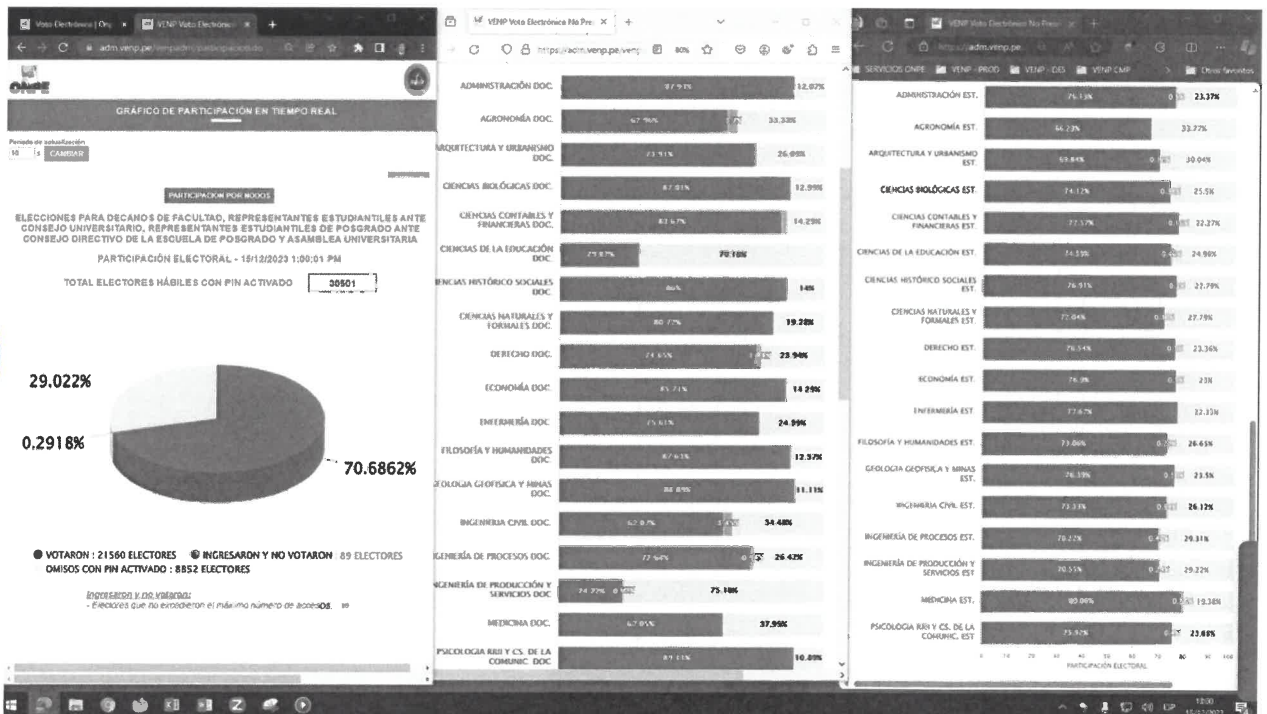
Voto Electrónico | Onp × VENP Voto Electrónico × +
adm.venp.pe/venpadm/participacion

ONPE

GRÁFICO DE PARTICIPACIÓN EN TIEMPO REAL

Periodo de actualización
10 s CAMBIAR

PARTICIPACION POR MODOS

ELECCIONES PARA DECANOS DE FACULTAD, REPRESENTANTES ESTUDIANTILES ANTE CONSEJO UNIVERSITARIO, REPRESENTANTES ESTUDIANTILES DE POSGRADO ANTE CONSEJO DIRECTIVO DE LA ESCUELA DE POSGRADO Y ASAMBLEA UNIVERSITARIA

PARTICIPACIÓN ELECTORAL - 15/12/2023 1:00:01 PM

TOTAL ELECTORES HÁBILES CON PIN ACTIVADO 30501

29.022%
0.2918%
70.6862%

● VOTARON : 21560 ELECTORES ● INGRESARON Y NO VOTARON 89 ELECTORES
OMISOS CON PIN ACTIVADO : 8852 ELECTORES

Ingresaron y no votaron:
- Electores que no excedieron el máximo número de accesos. 89

VENP Voto Electrónico No Pre × +
https://adm.venp.pe/venp 80%

| | | |
|---|---|---|
| ADMINISTRACIÓN DOC. | 87.93% | 12.07% |
| AGRONOMÍA DOC. | 62.96% | 33.33% |
| ARQUITECTURA Y URBANISMO DOC. | 73.91% | 26.09% |
| CIENCIAS BIOLÓGICAS DOC. | 87.01% | 12.99% |
| CIENCIAS CONTABLES Y FINANCIERAS DOC. | 85.71% | 14.29% |
| CIENCIAS DE LA EDUCACIÓN DOC. | 29.82% | 70.18% |
| CIENCIAS HISTÓRICO SOCIALES DOC. | 86% | 14% |
| CIENCIAS NATURALES Y FORMALES DOC. | 80.72% | 19.28% |
| DERECHO DOC. | 74.65% | 23.94% |
| ECONOMÍA DOC. | 85.71% | 14.29% |
| ENFERMERÍA DOC. | 75.01% | 24.99% |
| FILOSOFÍA Y HUMANIDADES DOC. | 87.63% | 12.37% |
| GEOLOGIA GEOFISICA Y MINAS DOC. | 88.89% | 11.11% |
| INGENIERIA CIVIL DOC. | 62.07% | 34.48% |
| INGENIERÍA DE PROCESOS DOC. | 72.94% | 26.42% |
| INGENIERÍA DE PRODUCCIÓN Y SERVICIOS DOC. | 24.22% | 75.18% |
| MEDICINA DOC. | 62.05% | 37.95% |
| PSICOLOGIA RRII Y CS. DE LA COMUNIC. DOC. | 89.11% | 10.89% |

VENP Voto Electrónico No Pres ×
https://adm.venp.pe
SERVICIOS ONPE VENP - PROD VENP - DES VENP CMP Otros favoritos

| | | |
|---|---|---|
| ADMINISTRACIÓN EST. | 76.13% | 23.37% |
| AGRONOMÍA EST. | 66.23% | 33.77% |
| ARQUITECTURA Y URBANISMO EST. | 69.84% | 30.04% |
| CIENCIAS BIOLÓGICAS EST. | 74.12% | 25.5% |
| CIENCIAS CONTABLES Y FINANCIERAS EST. | 77.37% | 22.27% |
| CIENCIAS DE LA EDUCACIÓN EST. | 74.55% | 24.98% |
| CIENCIAS HISTÓRICO SOCIALES EST. | 76.91% | 22.79% |
| CIENCIAS NATURALES Y FORMALES EST. | 72.04% | 27.79% |
| DERECHO EST. | 76.54% | 23.36% |
| ECONOMÍA EST. | 76.9% | 23% |
| ENFERMERIA EST. | 77.67% | 22.33% |
| FILOSOFÍA Y HUMANIDADES EST. | 73.06% | 26.65% |
| GEOLOGIA GEOFISICA Y MINAS EST. | 76.39% | 23.5% |
| INGENIERIA CIVIL EST. | 73.33% | 26.12% |
| INGENIERÍA DE PROCESOS EST. | 70.22% | 29.31% |
| INGENIERÍA DE PRODUCCIÓN Y SERVICIOS EST. | 70.55% | 29.22% |
| MEDICINA EST. | 80.06% | 19.38% |
| PSICOLOGIA RRII Y CS. DE LA COMUNIC. EST. | 75.92% | 23.68% |

0 10 20 30 40 50 60 70 80 90 100
PARTICIPACIÓN ELECTORAL

12:00
15/12/2023